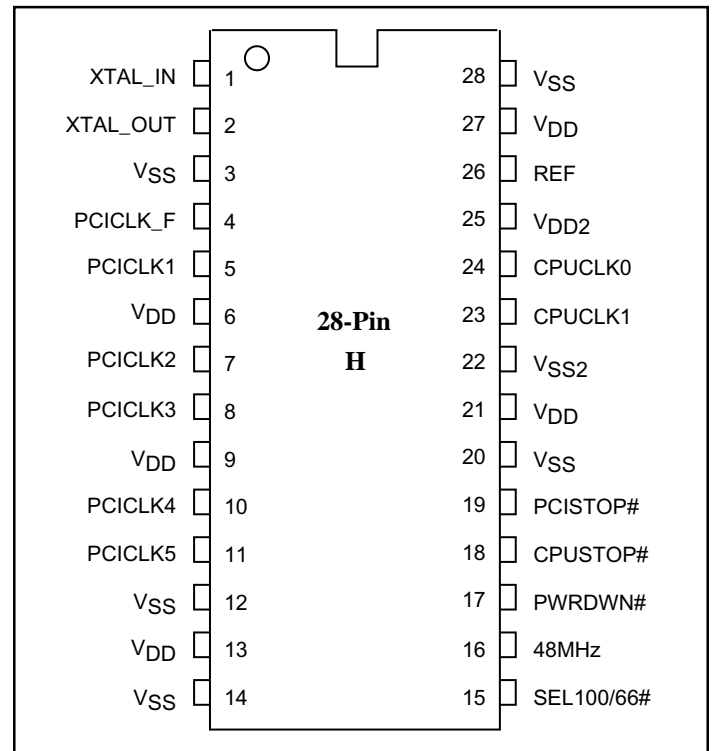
XTAL_IN 1
XTAL_OUT 2
$V_{SS}$ 3
PCICLK_F 4
PCICLK1 5
$V_{DD}$ 6
PCICLK2 7
PCICLK3 8
$V_{DD}$ 9
PCICLK4 10
PCICLK5 11
$V_{SS}$ 12
$V_{DD}$ 13
$V_{SS}$ 14

28-Pin
H

28 $V_{SS}$
27 $V_{DD}$
26 REF
25 $V_{DD2}$
24 CPUCLK0
23 CPUCLK1
22 $V_{SS2}$
21 $V_{DD}$
20 $V_{SS}$
19 PCISTOP#
18 CPUSTOP#
17 PWRDWN#
16 48MHz
15 SEL100/66#